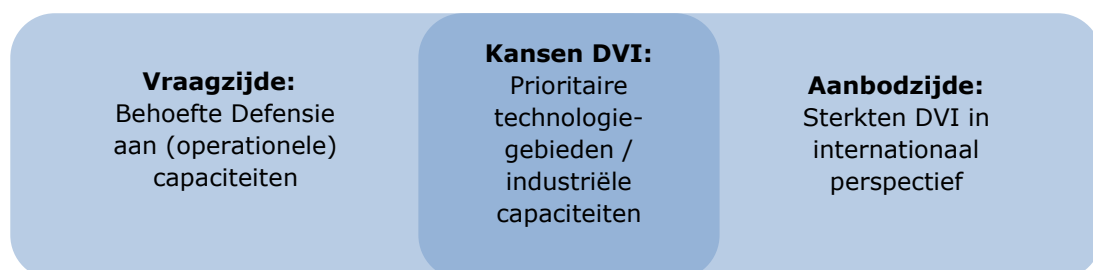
**Vraagzijde:**
Behoefte Defensie aan (operationele) capaciteiten

**Kansen DVI:**
Prioritaire technologiegebieden / industriële capaciteiten

**Aanbodzijde:**
Sterkten DVI in internationaal perspectief